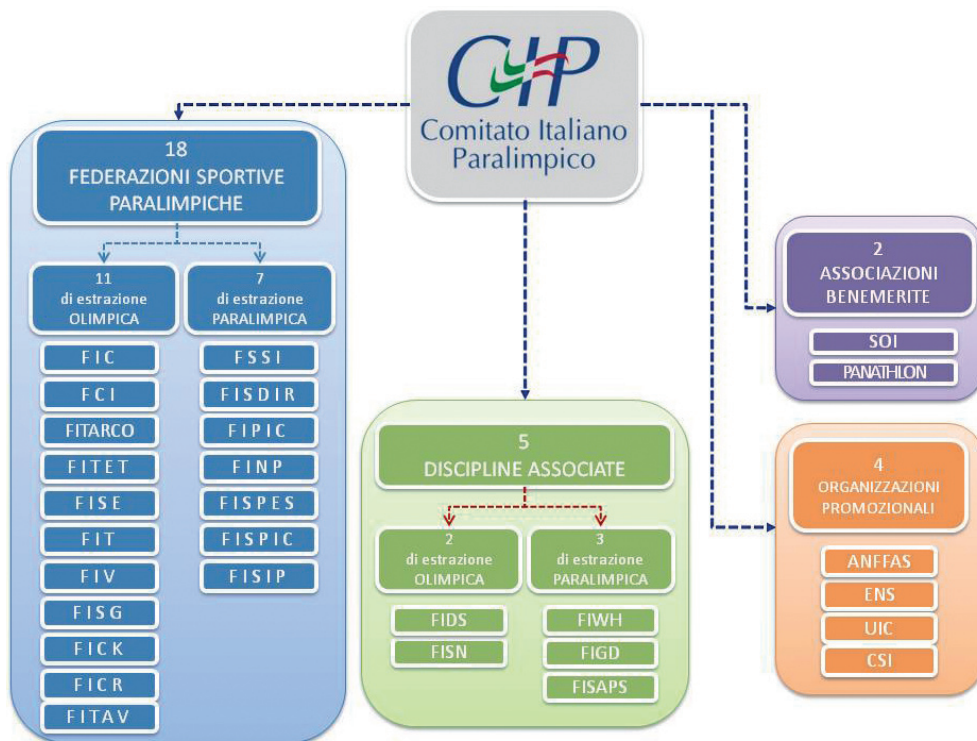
CIP
Comitato Italiano Paralimpico

18
FEDERAZIONI SPORTIVE PARALIMPICHE

11
di estrazione
OLIMPICA

7
di estrazione
PARALIMPICA

FIC
FCI
FITARCO
FITET
FISE
FIT
FIV
FISG
FICK
FICR
FITAV

FSSI
FISDIR
FIPIC
FINP
FISPES
FISPIC
FISIP

5
DISCIPLINE ASSOCIATE

2
di estrazione
OLIMPICA

3
di estrazione
PARALIMPICA

FIDS
FISN

FIWH
FIGD
FISAPS

2
ASSOCIAZIONI
BENEMERITE

SOI
PANATHLON

4
ORGANIZZAZIONI
PROMOZIONALI

ANFFAS
ENS
UIC
CSI